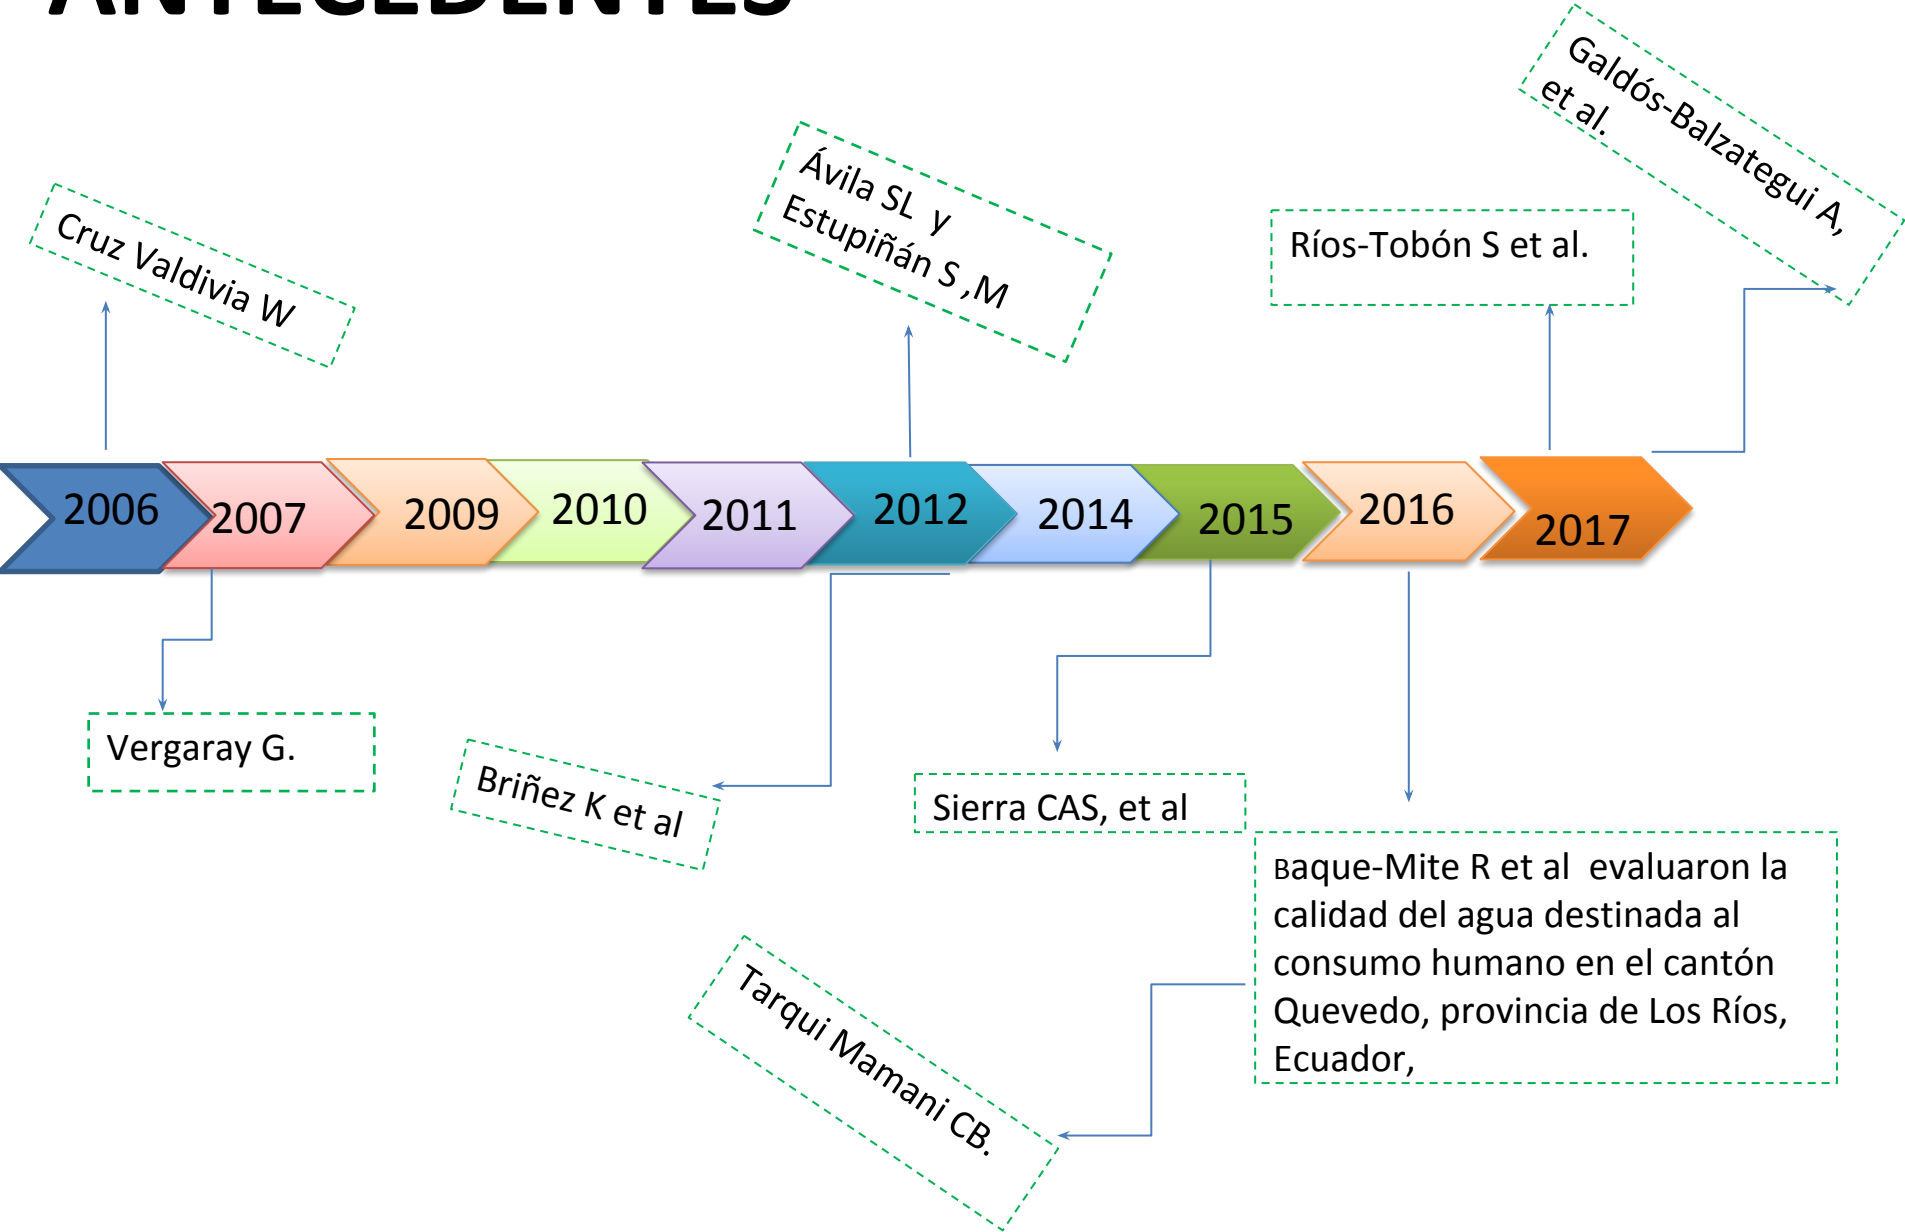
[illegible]

Cruz Valdivia W

Ávila SL y Estupiñán S ,M

Ríos-Tobón S et al.

Galdós-Balzategui A, et al.

2006 2007 2009 2010 2011 2012 2014 2015 2016 2017

Vergaray G.

Briñez K et al

Sierra CAS, et al

Baque-Mite R et al evaluaron la calidad del agua destinada al consumo humano en el cantón Quevedo, provincia de Los Ríos, Ecuador,

Tarqui Mamani CB.